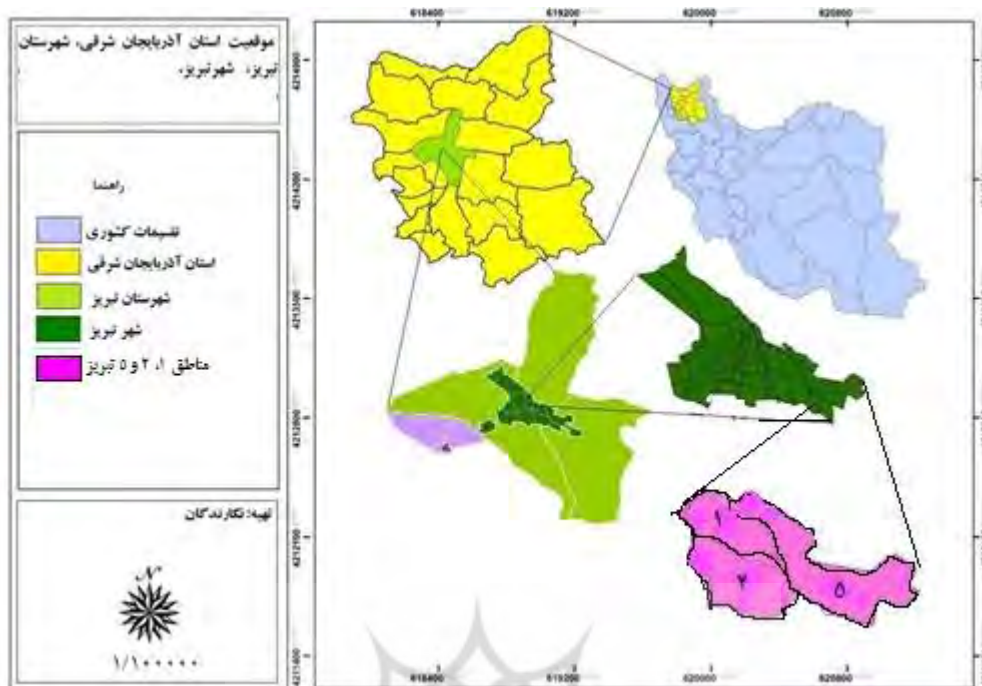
موقعیت استان آذربایجان شرقی، شهرستان تبریز، شهرتبریز.

راهنما

تقسیمات کشوری

استان آذربایجان شرقی

شهرستان تبریز

شهر تبریز

مناطق ۱، ۲ و ۵ تبریز

تهیه: نگارندگان

N

۱/۱۰۰۰۰۰

618400 619200 620000 620800

4214000 4214200 4213500 4213000 4212500 4212400

۱ ۲ ۵